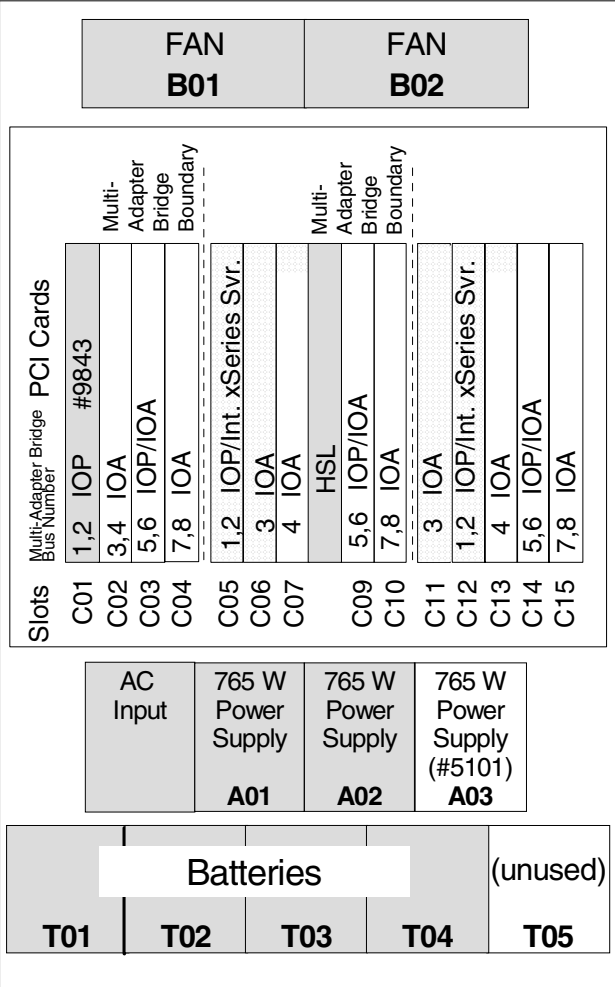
FAN
B01

FAN
B02

Multi-Adapter Bridge Boundary

Multi-Adapter Bridge Boundary

PCI Cards

Multi-Adapter Bridge Bus Number

Slots

C01 1,2 IOP #9843
C02 3,4 IOA
C03 5,6 IOP/IOA
C04 7,8 IOA
C05 1,2 IOP/Int. xSeries Svr.
C06 3 IOA
C07 4 IOA
HSL
C09 5,6 IOP/IOA
C10 7,8 IOA
C11 3 IOA
C12 1,2 IOP/Int. xSeries Svr.
C13 4 IOA
C14 5,6 IOP/IOA
C15 7,8 IOA

| AC Input | 765 W Power Supply A01 | 765 W Power Supply A02 | 765 W Power Supply (#5101) A03 |
|---|---|---|---|

Batteries

(unused)

T01 T02 T03 T04 T05